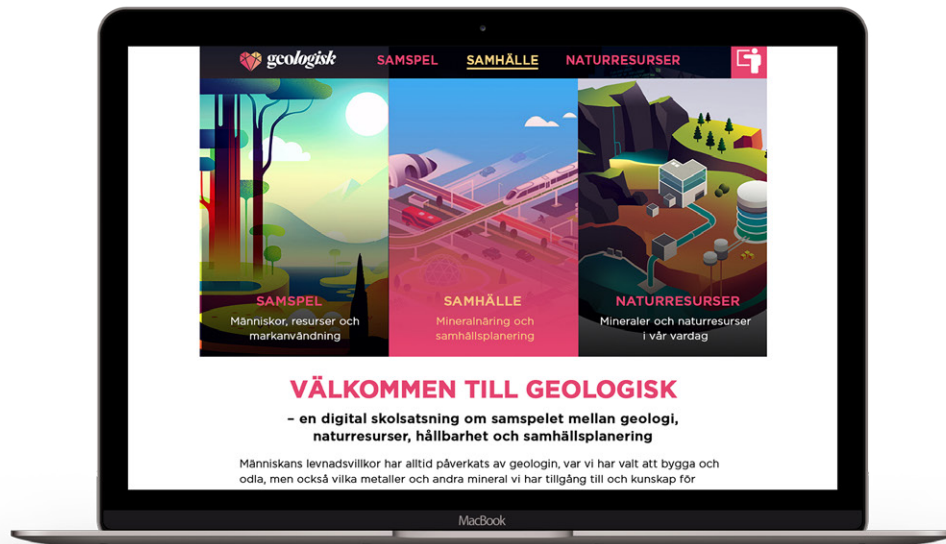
geologisk SAMSPEL SAMHÄLLE NATURRESURSER

SAMSPEL
Människor, resurser och markanvändning

SAMHÄLLE
Mineralnäring och samhällsplanering

NATURRESURSER
Mineraler och naturresurser i vår vardag

VÄLKOMMEN TILL GEOLOGISK

– en digital skolsatsning om samspelet mellan geologi, naturresurser, hållbarhet och samhällsplanering

Människans levnadsvillkor har alltid påverkats av geologin, var vi har valt att bygga och odla, men också vilka metaller och andra mineral vi har tillgång till och kunskap för

MacBook